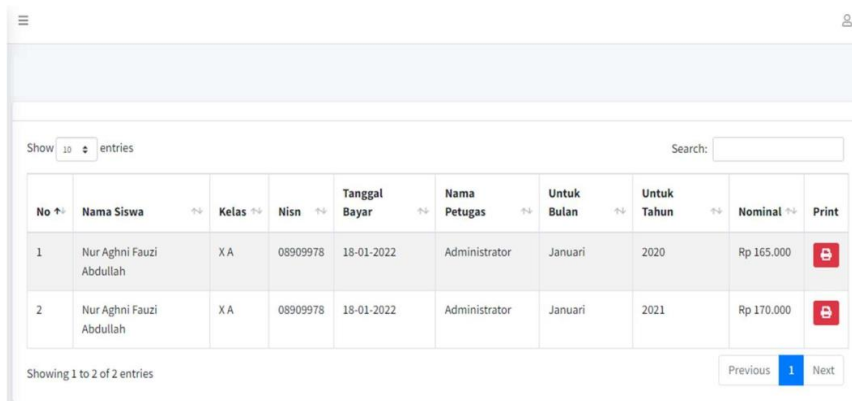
Show 10 entries

Search:

| No | Nama Siswa | Kelas | Nisn | Tanggal Bayar | Nama Petugas | Untuk Bulan | Untuk Tahun | Nominal | Print |
|---|---|---|---|---|---|---|---|---|---|
| 1 | Nur Aghni Fauzi Abdullah | X A | 08909978 | 18-01-2022 | Administrator | Januari | 2020 | Rp 165.000 | |
| 2 | Nur Aghni Fauzi Abdullah | X A | 08909978 | 18-01-2022 | Administrator | Januari | 2021 | Rp 170.000 | |

Showing 1 to 2 of 2 entries

Previous 1 Next